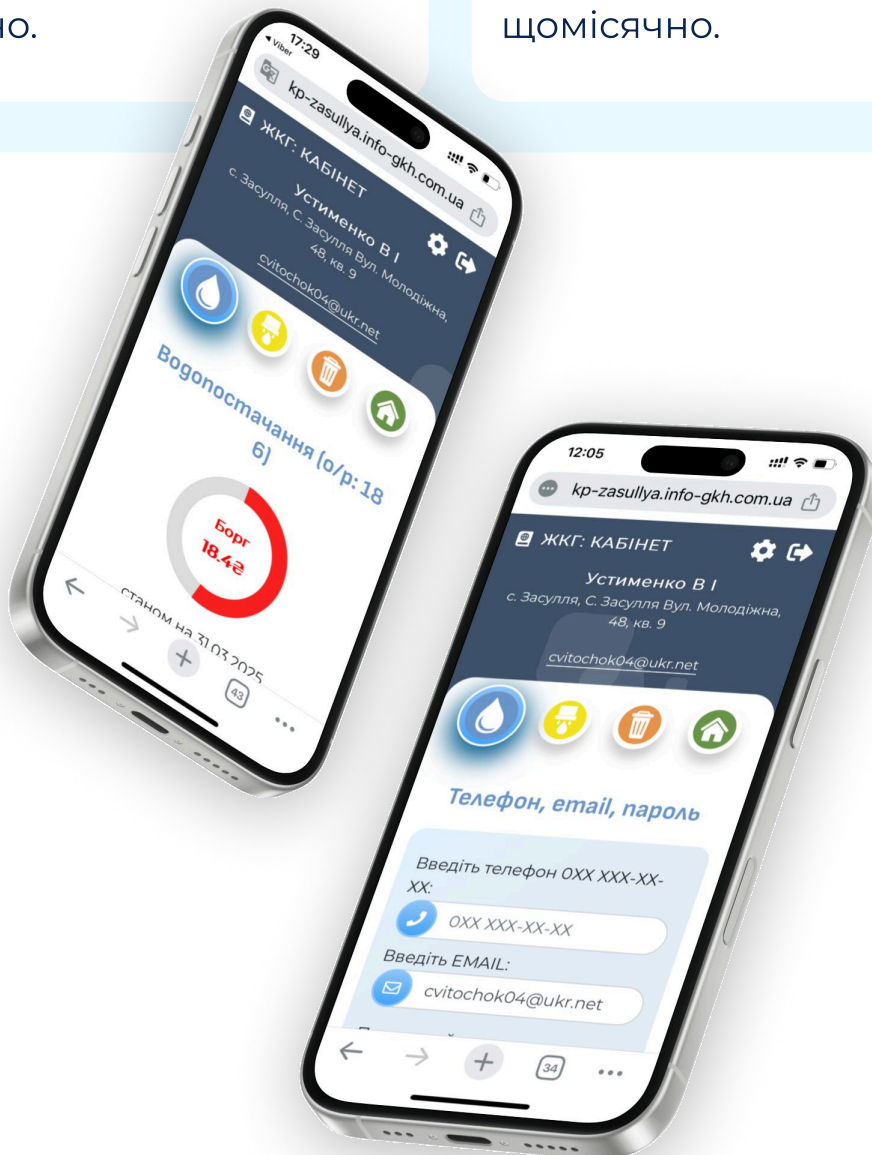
но.

щомісячно.

◂ Viber 17:29

kp-zasullya.info-gkh.com.ua

ЖКГ: КАБІНЕТ

Устименко В І
с. Засулля, С. Засулля Вул. Молодіжна, 48, кв. 9

cvitochok04@ukr.net

Водопостачання (о/р: 18 6)

Борг
18.4₴

станом на 31.03.2025

43

12:05

kp-zasullya.info-gkh.com.ua

ЖКГ: КАБІНЕТ

Устименко В І
с. Засулля, С. Засулля Вул. Молодіжна, 48, кв. 9

cvitochok04@ukr.net

Телефон, email, пароль

Введіть телефон 0XX XXX-XX-XX:

0XX XXX-XX-XX

Введіть EMAIL:

cvitochok04@ukr.net

34